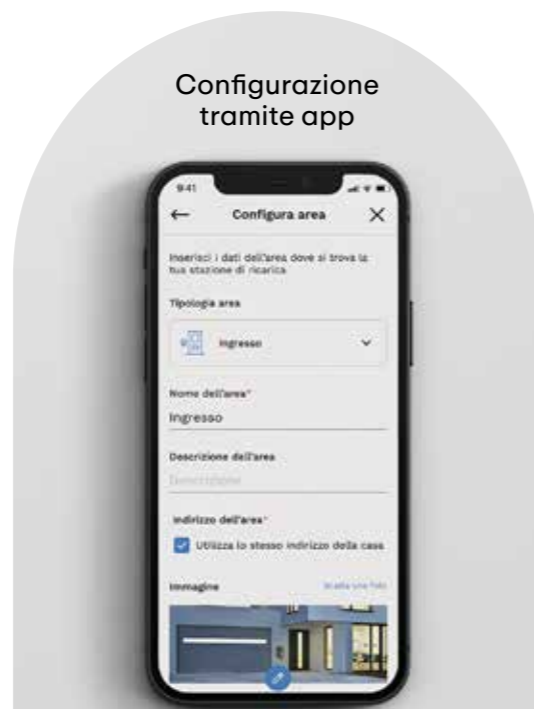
Configurazione tramite app

9:41

Configura area

Inserisci i dati dell'area dove si trova la tua stazione di ricarica

Tipologia area

Ingresso

Nome dell'area*

Ingresso

Descrizione dell'area

Descrizione

Indirizzo dell'area*

Utilizza lo stesso indirizzo della casa

Immagine

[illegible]